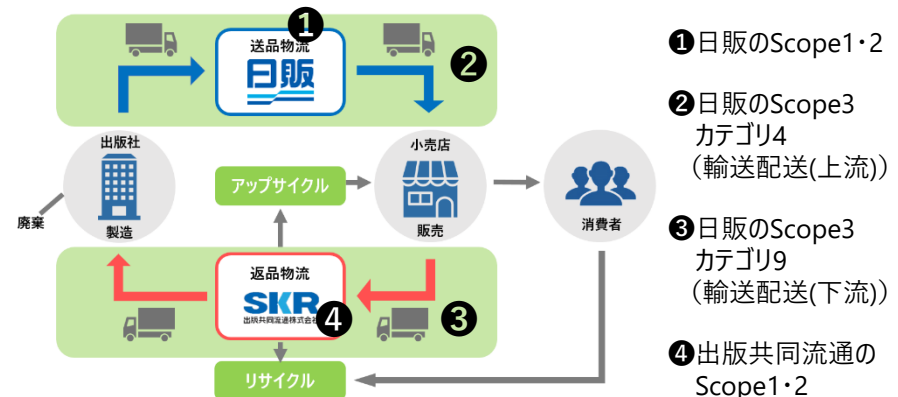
送品物流
日販
❶
❷
出版社
製造
廃棄
アップサイクル
小売店
販売
消費者
返品物流
SKR
出版共同流通株式会社
❹
❸
リサイクル

❶日販のScope1・2

❷日販のScope3 カテゴリ4 （輸送配送(上流)）

❸日販のScope3 カテゴリ9 （輸送配送(下流)）

❹出版共同流通の Scope1・2